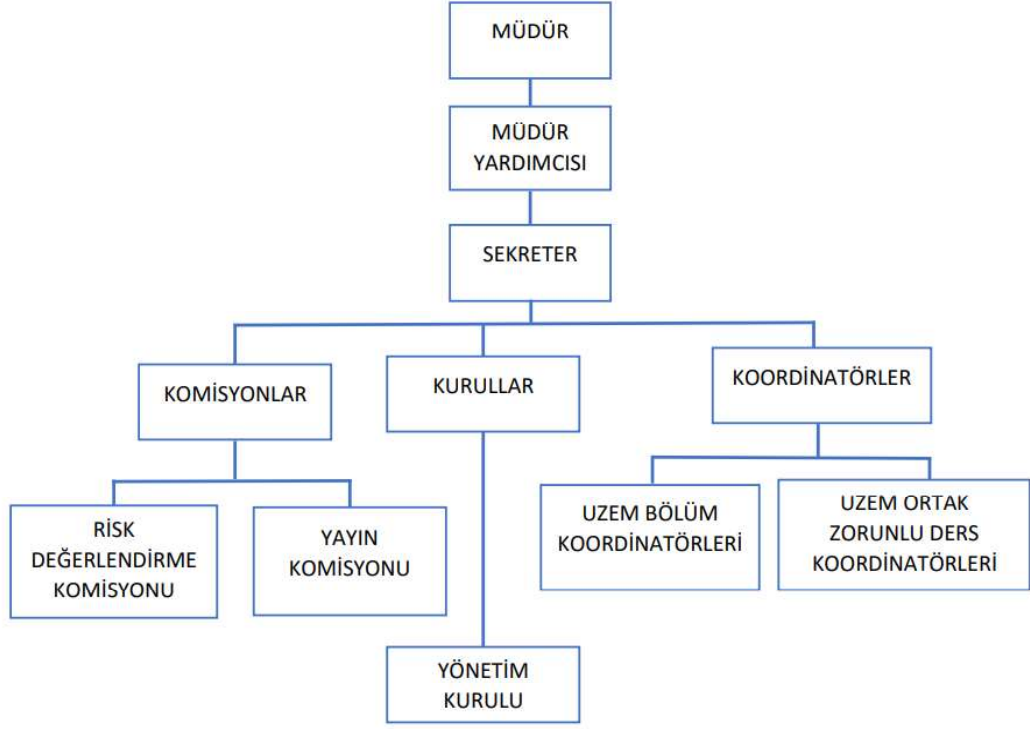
MÜDÜR

MÜDÜR YARDIMCISI

SEKRETER

KOMİSYONLAR

KURULLAR

KOORDİNATÖRLER

RİSK DEĞERLENDİRME KOMİSYONU

YAYIN KOMİSYONU

UZEM BÖLÜM KOORDİNATÖRLERİ

UZEM ORTAK ZORUNLU DERS KOORDİNATÖRLERİ

YÖNETİM KURULU